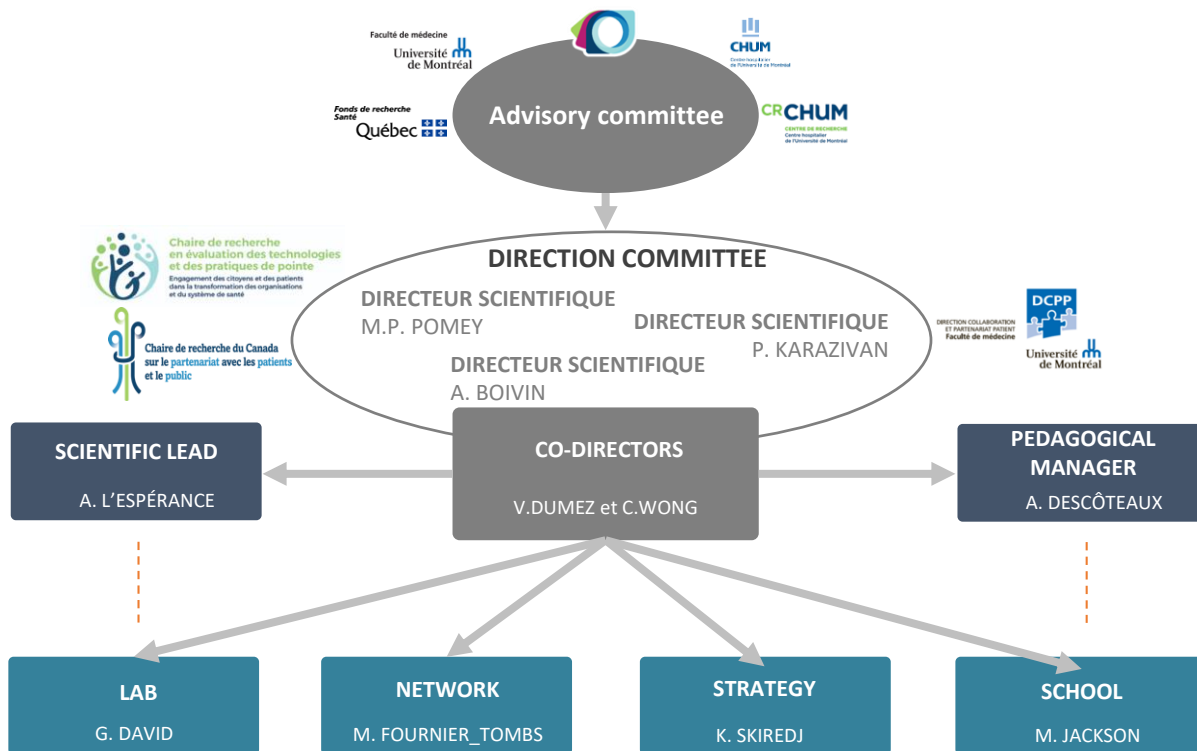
Faculté de médecine
Université de Montréal

CHUM
Centre hospitalier de l'Université de Montréal

Fonds de recherche Santé
Québec

Advisory committee

CRCHUM
CENTRE DE RECHERCHE
Centre hospitalier de l'Université de Montréal

Chaire de recherche en évaluation des technologies et des pratiques de pointe
Engagement des citoyens et des patients dans la transformation des organisations et du système de santé

Chaire de recherche du Canada sur le partenariat avec les patients et le public

DIRECTION COMMITTEE

DIRECTEUR SCIENTIFIQUE
M.P. POMEY

DIRECTEUR SCIENTIFIQUE
P. KARAZIVAN

DIRECTEUR SCIENTIFIQUE
A. BOIVIN

DIRECTION COLLABORATION ET PARTENARIAT PATIENT
Faculté de médecine
DCPP
Université de Montréal

SCIENTIFIC LEAD
A. L'ESPÉRANCE

CO-DIRECTORS
V.DUMEZ et C.WONG

PEDAGOGICAL MANAGER
A. DESCÔTEAUX

LAB
G. DAVID

NETWORK
M. FOURNIER_TOMBS

STRATEGY
K. SKIREDJ

SCHOOL
M. JACKSON